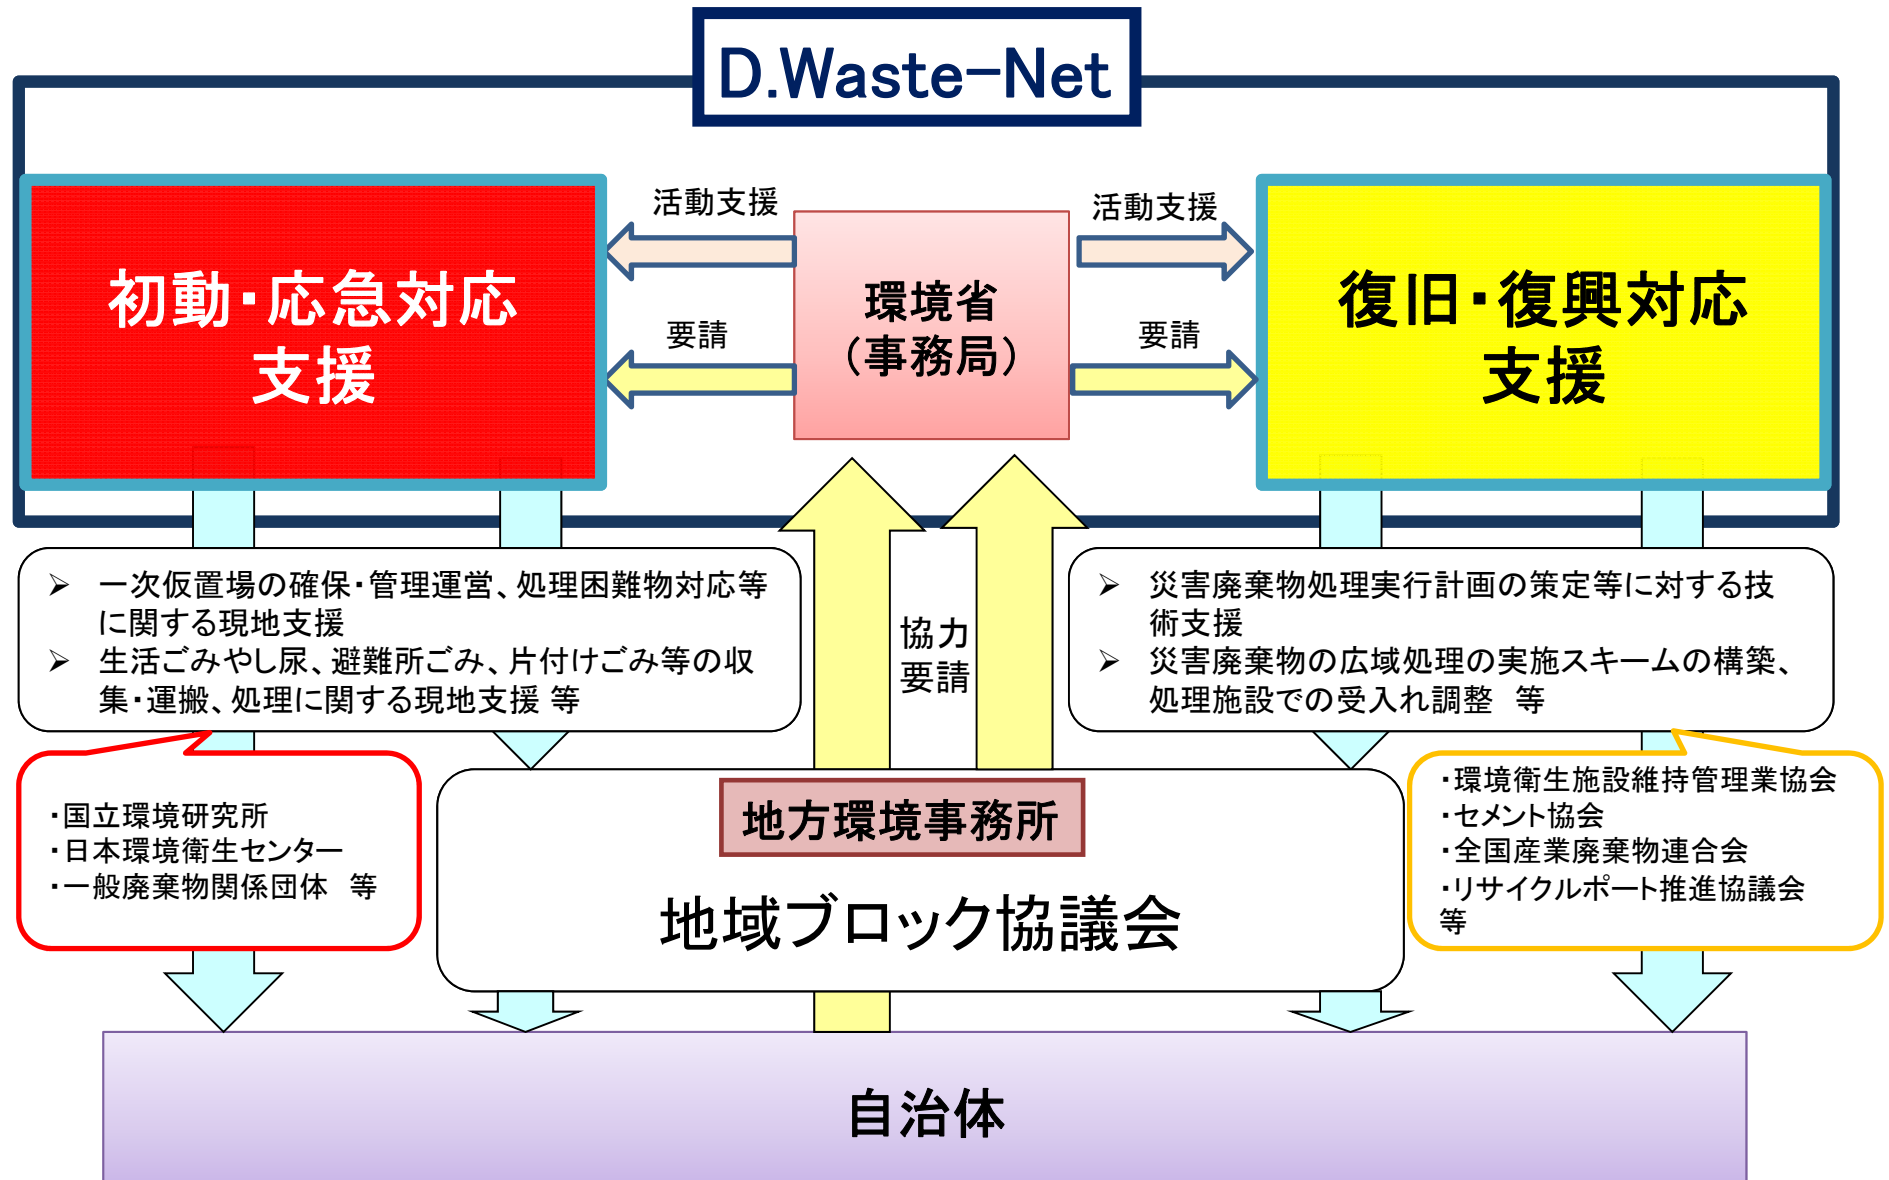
D.Waste-Net

初動・応急対応支援

活動支援

要請

環境省（事務局）

活動支援

要請

復旧・復興対応支援

➢ 一次仮置場の確保・管理運営、処理困難物対応等に関する現地支援
➢ 生活ごみやし尿、避難所ごみ、片付けごみ等の収集・運搬、処理に関する現地支援 等

協力要請

➢ 災害廃棄物処理実行計画の策定等に対する技術支援
➢ 災害廃棄物の広域処理の実施スキームの構築、処理施設での受入れ調整　等

・国立環境研究所
・日本環境衛生センター
・一般廃棄物関係団体　等

地方環境事務所

地域ブロック協議会

・環境衛生施設維持管理業協会
・セメント協会
・全国産業廃棄物連合会
・リサイクルポート推進協議会
等

自治体